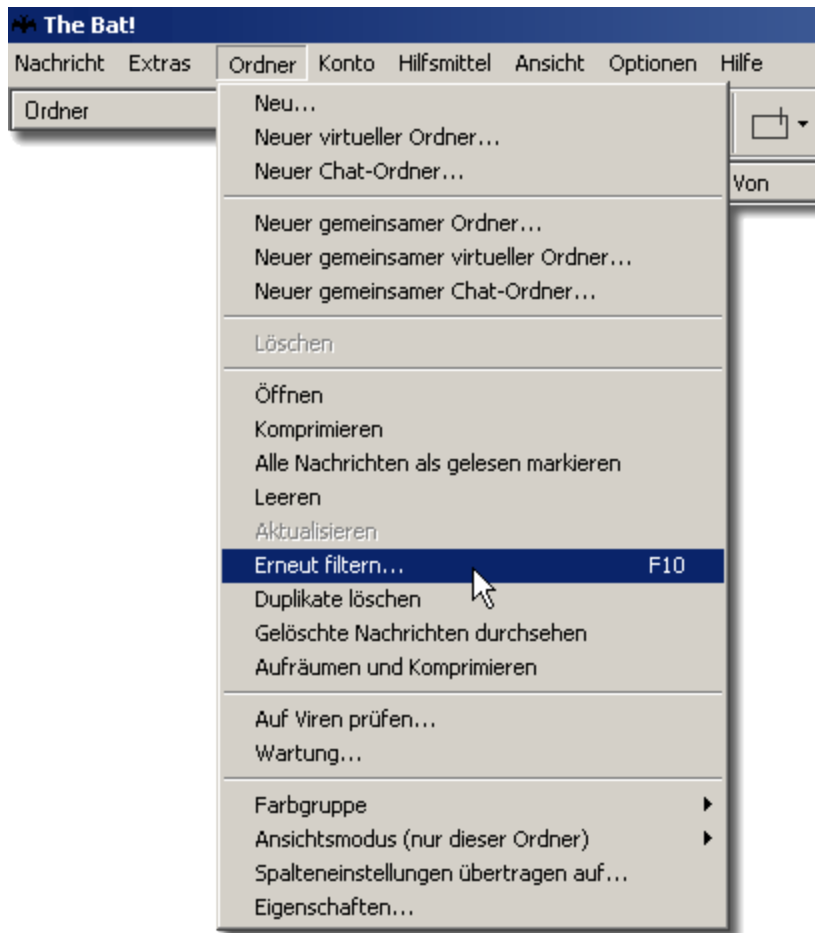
The Bat!

Nachricht Extras Ordner Konto Hilfsmittel Ansicht Optionen Hilfe

Ordner

Von

Neu...
Neuer virtueller Ordner...
Neuer Chat-Ordner...

Neuer gemeinsamer Ordner...
Neuer gemeinsamer virtueller Ordner...
Neuer gemeinsamer Chat-Ordner...

Löschen

Öffnen
Komprimieren
Alle Nachrichten als gelesen markieren
Leeren
Aktualisieren
Erneut filtern... F10
Duplikate löschen
Gelöschte Nachrichten durchsehen
Aufräumen und Komprimieren

Auf Viren prüfen...
Wartung...

Farbgruppe
Ansichtsmodus (nur dieser Ordner)
Spalteneinstellungen übertragen auf...
Eigenschaften...